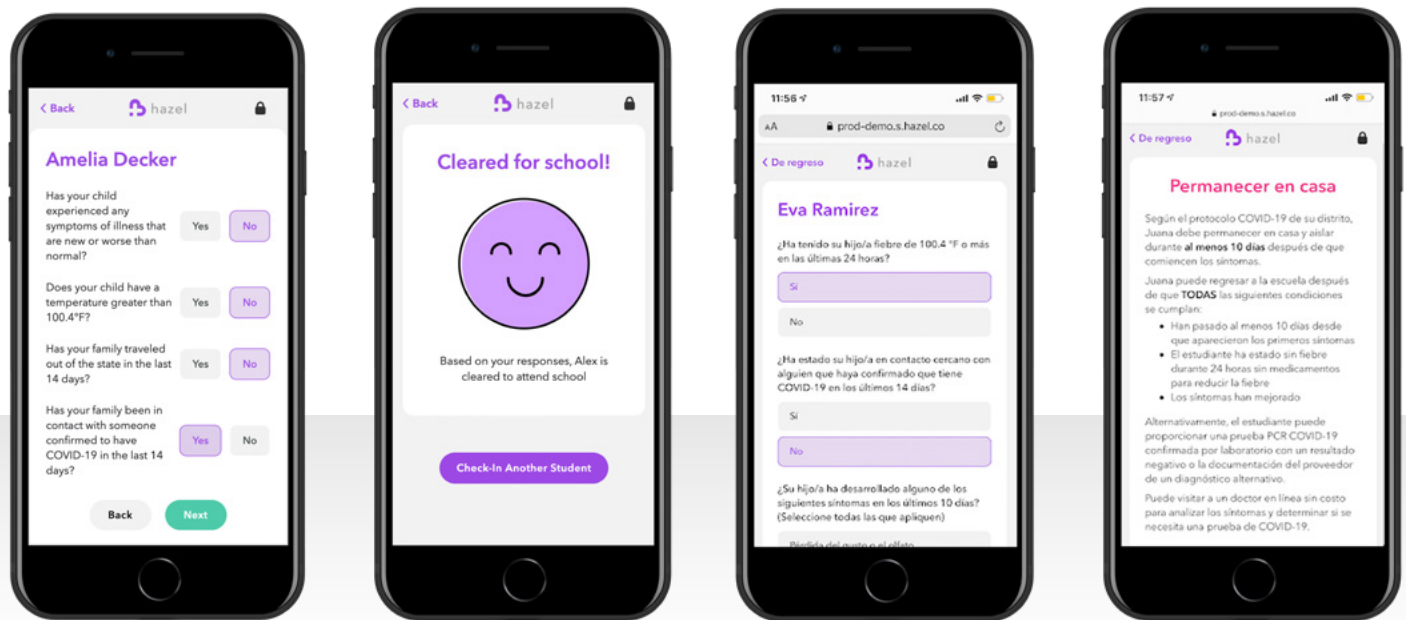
< Back hazel

Amelia Decker

Has your child experienced any symptoms of illness that are new or worse than normal?

Yes No

Does your child have a temperature greater than 100.4°F?

Yes No

Has your family traveled out of the state in the last 14 days?

Yes No

Has your family been in contact with someone confirmed to have COVID-19 in the last 14 days?

Yes No

Back Next

< Back hazel

Cleared for school!

Based on your responses, Alex is cleared to attend school

Check-In Another Student

11:56

AA prod-demo.s.hazel.co

< De regreso hazel

Eva Ramirez

¿Ha tenido su hijo/a fiebre de 100.4 °F o más en las últimas 24 horas?

Si

No

¿Ha estado su hijo/a en contacto cercano con alguien que haya confirmado que tiene COVID-19 en los últimos 14 días?

Si

No

¿Su hijo/a ha desarrollado alguno de los siguientes síntomas en los últimos 10 días? (Seleccione todas las que apliquen)

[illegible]

11:57

prod-demo.s.hazel.co

< De regreso hazel

Permanecer en casa

Según el protocolo COVID-19 de su distrito, Juana debe permanecer en casa y aislar durante **al menos 10 días** después de que comiencen los síntomas.

Juana puede regresar a la escuela después de que **TODAS** las siguientes condiciones se cumplan:

- Han pasado al menos 10 días desde que aparecieron los primeros síntomas
- El estudiante ha estado sin fiebre durante 24 horas sin medicamentos para reducir la fiebre
- Los síntomas han mejorado

Alternativamente, el estudiante puede proporcionar una prueba PCR COVID-19 confirmada por laboratorio con un resultado negativo o la documentación del proveedor de un diagnóstico alternativo.

Puede visitar a un doctor en línea sin costo para analizar los síntomas y determinar si se necesita una prueba de COVID-19.